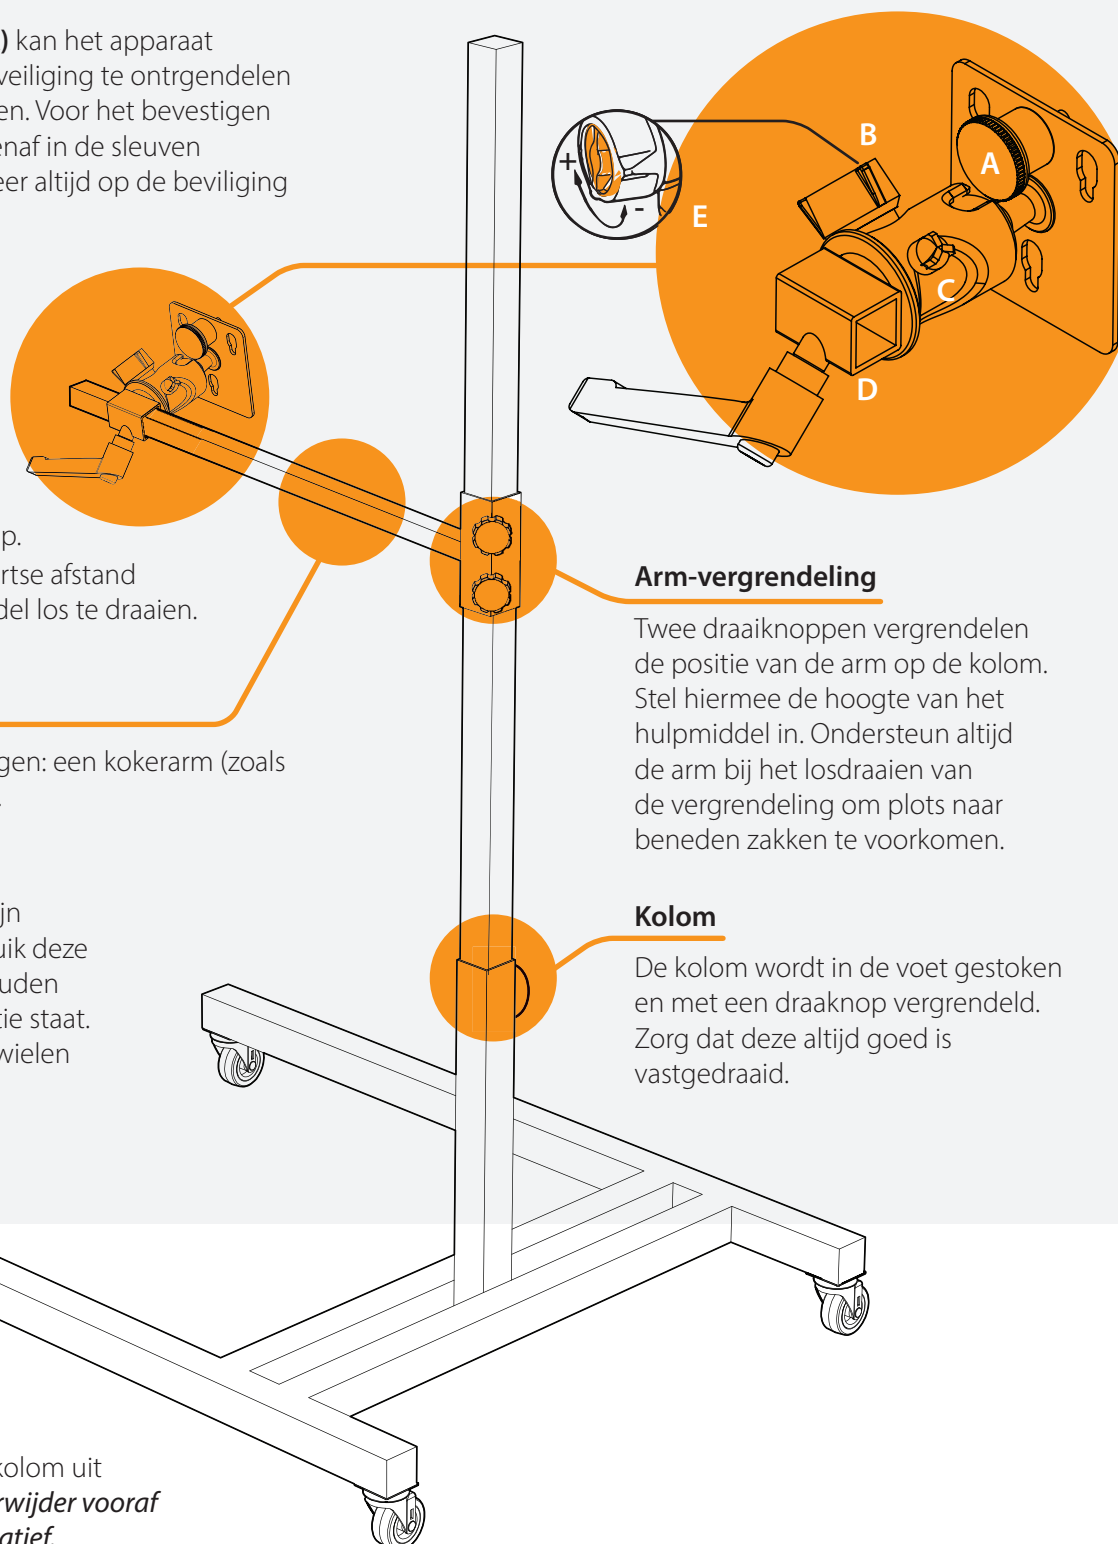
) kan het apparaat
veiliging te ontrgendelen
en. Voor het bevestigen
enaf in de sleuven
eer altijd op de beviliging

p.
rtse afstand
del los te draaien.

gen: een kokerarm (zoals
.

jn
uik deze
uden
tie staat.
wielen

kolom uit
rwijder vooraf
atief

+
-
B
A
E
C
D

Arm-vergrendeling

Twee draaiknoppen vergrendelen de positie van de arm op de kolom. Stel hiermee de hoogte van het hulpmiddel in. Ondersteun altijd de arm bij het losdraaien van de vergrendeling om plots naar beneden zakken te voorkomen.

Kolom

De kolom wordt in de voet gestoken en met een draaknop vergrendeld. Zorg dat deze altijd goed is vastgedraaid.